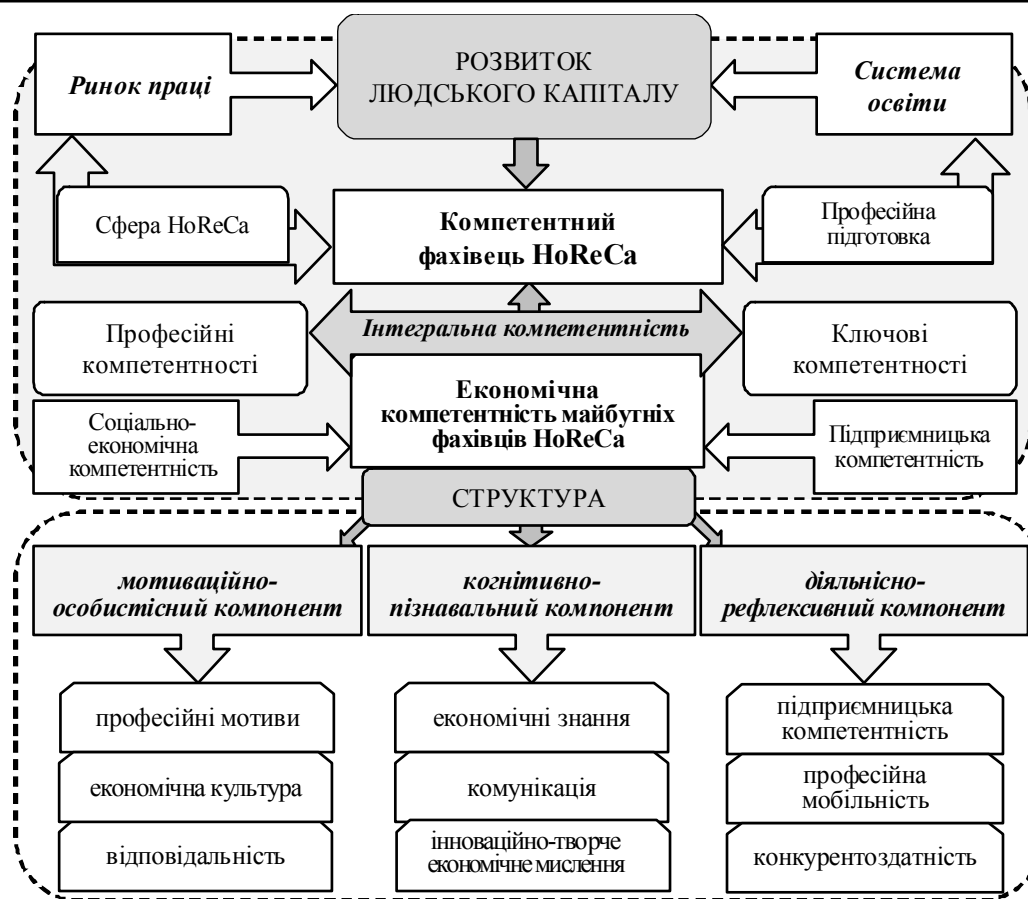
Ринок праці

РОЗВИТОК ЛЮДСЬКОГО КАПІТАЛУ

Система освіти

Сфера HoReCa

Компетентний фахівець HoReCa

Професійна підготовка

Професійні компетентності

Інтегральна компетентність

Ключові компетентності

Соціально-економічна компетентність

Економічна компетентність майбутніх фахівців HoReCa

Підприємницька компетентність

СТРУКТУРА

мотиваційно-особистісний компонент

когнітивно-пізнавальний компонент

діяльнісно-рефлексивний компонент

професійні мотиви

економічна культура

відповідальність

економічні знання

комунікація

інноваційно-творче економічне мислення

підприємницька компетентність

професійна мобільність

конкурентоздатність